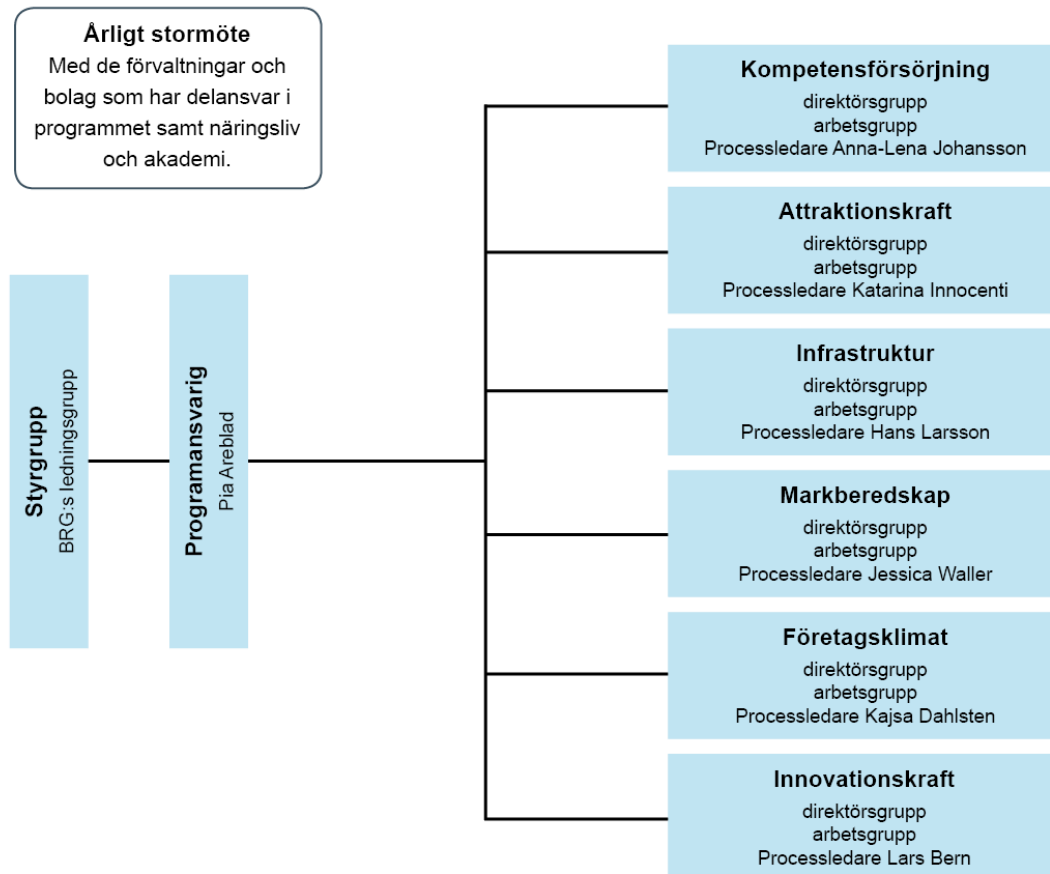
Årligt stormöte
Med de förvaltningar och bolag som har delansvar i programmet samt näringsliv och akademi.

Styrgrupp
BRG:s ledningsgrupp

Programansvarig
Pia Areblad

Kompetensförsörjning
direktörsgrupp
arbetsgrupp
Processledare Anna-Lena Johansson

Attraktionskraft
direktörsgrupp
arbetsgrupp
Processledare Katarina Innocenti

Infrastruktur
direktörsgrupp
arbetsgrupp
Processledare Hans Larsson

Markberedskap
direktörsgrupp
arbetsgrupp
Processledare Jessica Waller

Företagsklimat
direktörsgrupp
arbetsgrupp
Processledare Kajsa Dahlsten

Innovationskraft
direktörsgrupp
arbetsgrupp
Processledare Lars Bern